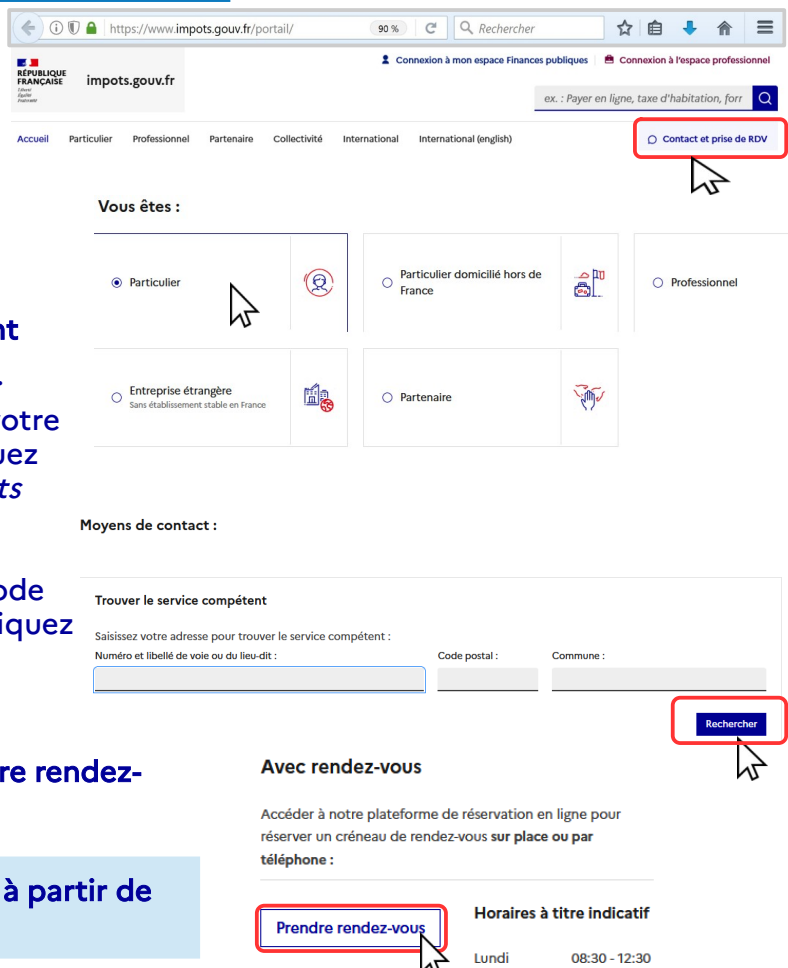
https://www.impots.gouv.fr/portail/ 90 % Rechercher

RÉPUBLIQUE FRANÇAISE Liberté Égalité Fraternité impots.gouv.fr

Connexion à mon espace Finances publiques | Connexion à l'espace professionnel

ex. : Payer en ligne, taxe d'habitation, forr

Accueil Particulier Professionnel Partenaire Collectivité International International (english) Contact et prise de RDV

Vous êtes :

Particulier

Particulier domicilié hors de France

Professionnel

Entreprise étrangère
Sans établissement stable en France

Partenaire

nt
.
otre
uez
ts

Moyens de contact :

ode
iquez

Trouver le service compétent

Saisissez votre adresse pour trouver le service compétent :

Numéro et libellé de voie ou du lieu-dit : Code postal : Commune :

Rechercher

re rendez-

Avec rendez-vous

Accéder à notre plateforme de réservation en ligne pour réserver un créneau de rendez-vous **sur place ou par téléphone :**

à partir de

Prendre rendez-vous

Horaires à titre indicatif

Lundi 08:30 - 12:30